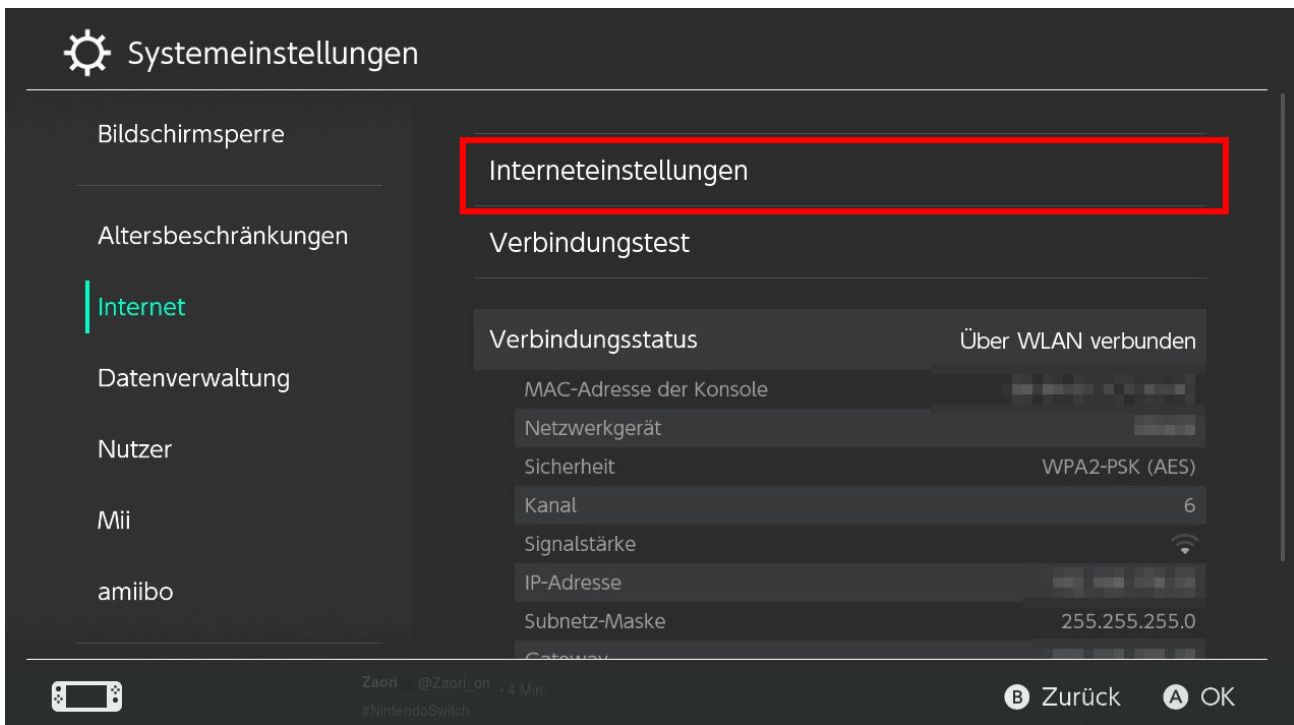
Systemeinstellungen

Bildschirmsperre

Altersbeschränkungen

Internet

Datenverwaltung

Nutzer

Mii

amiibo

Interneteinstellungen

Verbindungstest

| Verbindungsstatus | Über WLAN verbunden |
|---|---|
| MAC-Adresse der Konsole | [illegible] |
| Netzwerkgerät | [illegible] |
| Sicherheit | WPA2-PSK (AES) |
| Kanal | 6 |
| Signalstärke | |
| IP-Adresse | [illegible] |
| Subnetz-Maske | 255.255.255.0 |
| Gateway | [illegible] |

Zaori @Zaori_on · 4 Min.
#NintendoSwitch

B Zurück A OK